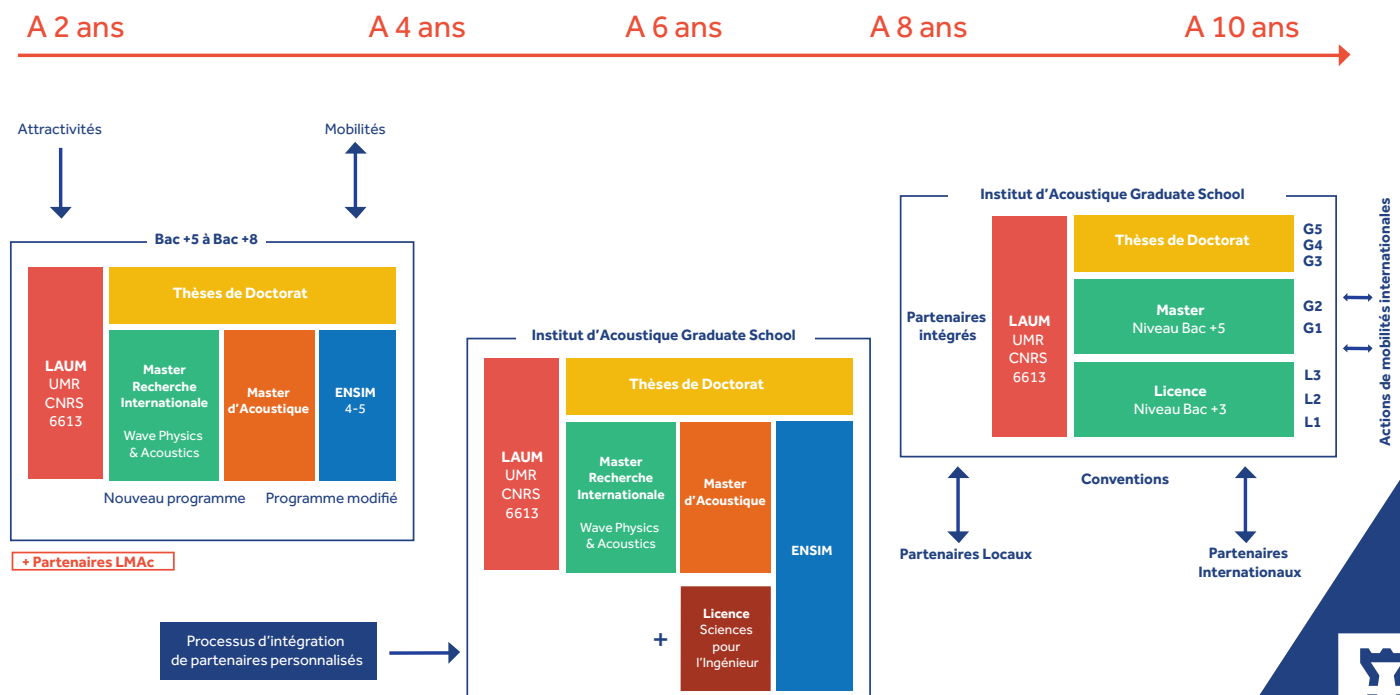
A 2 ans A 4 ans A 6 ans A 8 ans A 10 ans

Attractivités

Mobilités

Bac +5 à Bac +8

Thèses de Doctorat

LAUM
UMR
CNRS
6613

Master Recherche Internationale

Wave Physics & Acoustics

Master d'Acoustique

ENSIM
4-5

Nouveau programme

Programme modifié

+ Partenaires LMAc

Institut d'Acoustique Graduate School

Thèses de Doctorat

LAUM
UMR
CNRS
6613

Master Recherche Internationale

Wave Physics & Acoustics

Master d'Acoustique

ENSIM

+

Licence
Sciences pour l'Ingénieur

Processus d'intégration de partenaires personnalisés

Institut d'Acoustique Graduate School

Partenaires intégrés

LAUM
UMR
CNRS
6613

Thèses de Doctorat

G5
G4
G3

Master
Niveau Bac +5

G2
G1

Licence
Niveau Bac +3

L3
L2
L1

Actions de mobilités internationales

Conventions

Partenaires Locaux

Partenaires Internationaux